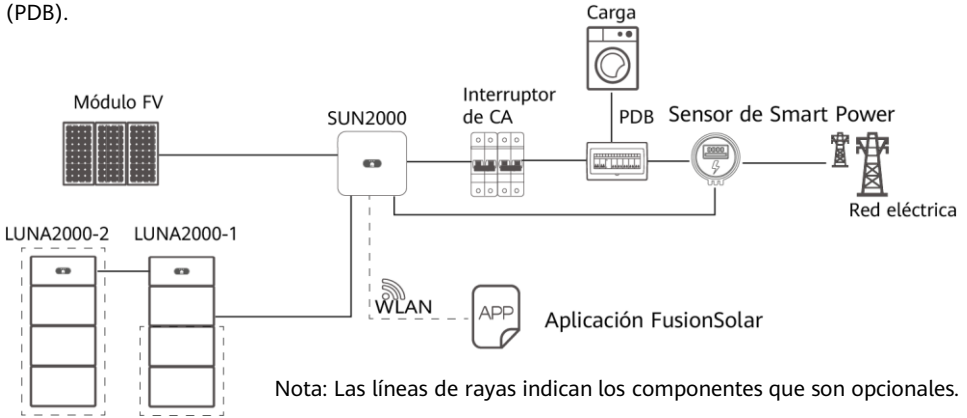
(PDB).

Carga

Módulo FV

SUN2000

Interruptor de CA

PDB

Sensor de Smart Power

Red eléctrica

LUNA2000-2

LUNA2000-1

WLAN

APP

Aplicación FusionSolar

Nota: Las líneas de rayas indican los componentes que son opcionales.